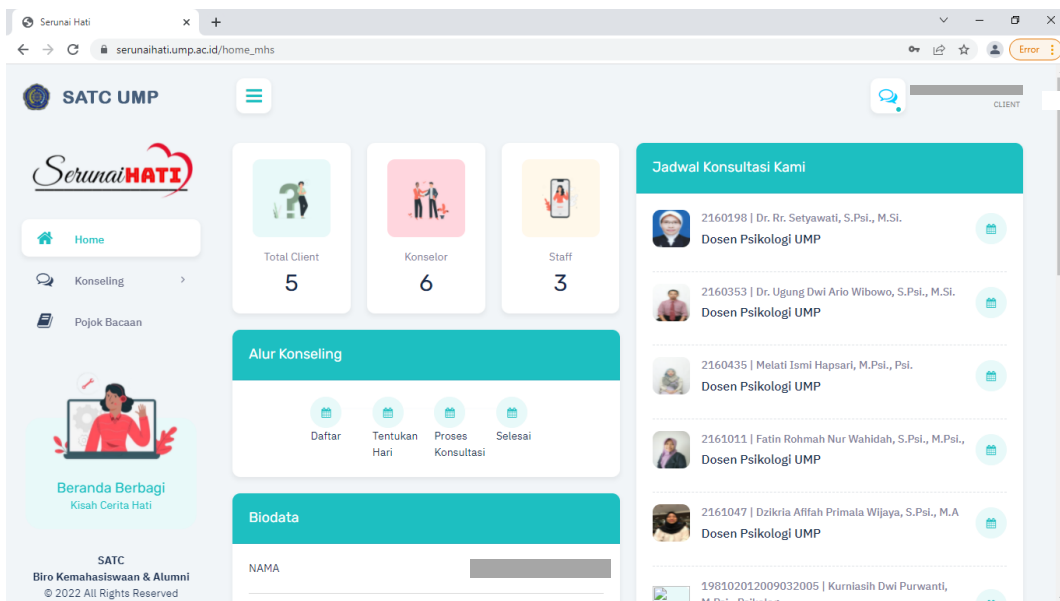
Serunai Hati

serunaihati.ump.ac.id/home_mhs

Error

SATC UMP

CLIENT

SerunaiHATI

Home

Konseling

Pojok Bacaan

Beranda Berbagi
Kisah Cerita Hati

SATC
Biro Kemahasiswaan & Alumni
© 2022 All Rights Reserved

Total Client
5

Konselor
6

Staff
3

Alur Konseling

Daftar

Tentukan Hari

Proses Konsultasi

Selesai

Biodata

NAMA

Jadwal Konsultasi Kami

2160198 | Dr. Rr. Setyawati, S.Psi., M.Si.
Dosen Psikologi UMP

2160353 | Dr. Ugung Dwi Ario Wibowo, S.Psi., M.Si.
Dosen Psikologi UMP

2160435 | Melati Ismi Hapsari, M.Psi., Psi.
Dosen Psikologi UMP

2161011 | Fatin Rohmah Nur Wahidah, S.Psi., M.Psi.,
Dosen Psikologi UMP

2161047 | Dzikria Afifah Primala Wijaya, S.Psi., M.A
Dosen Psikologi UMP

198102012009032005 | Kurniasih Dwi Purwanti,
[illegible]